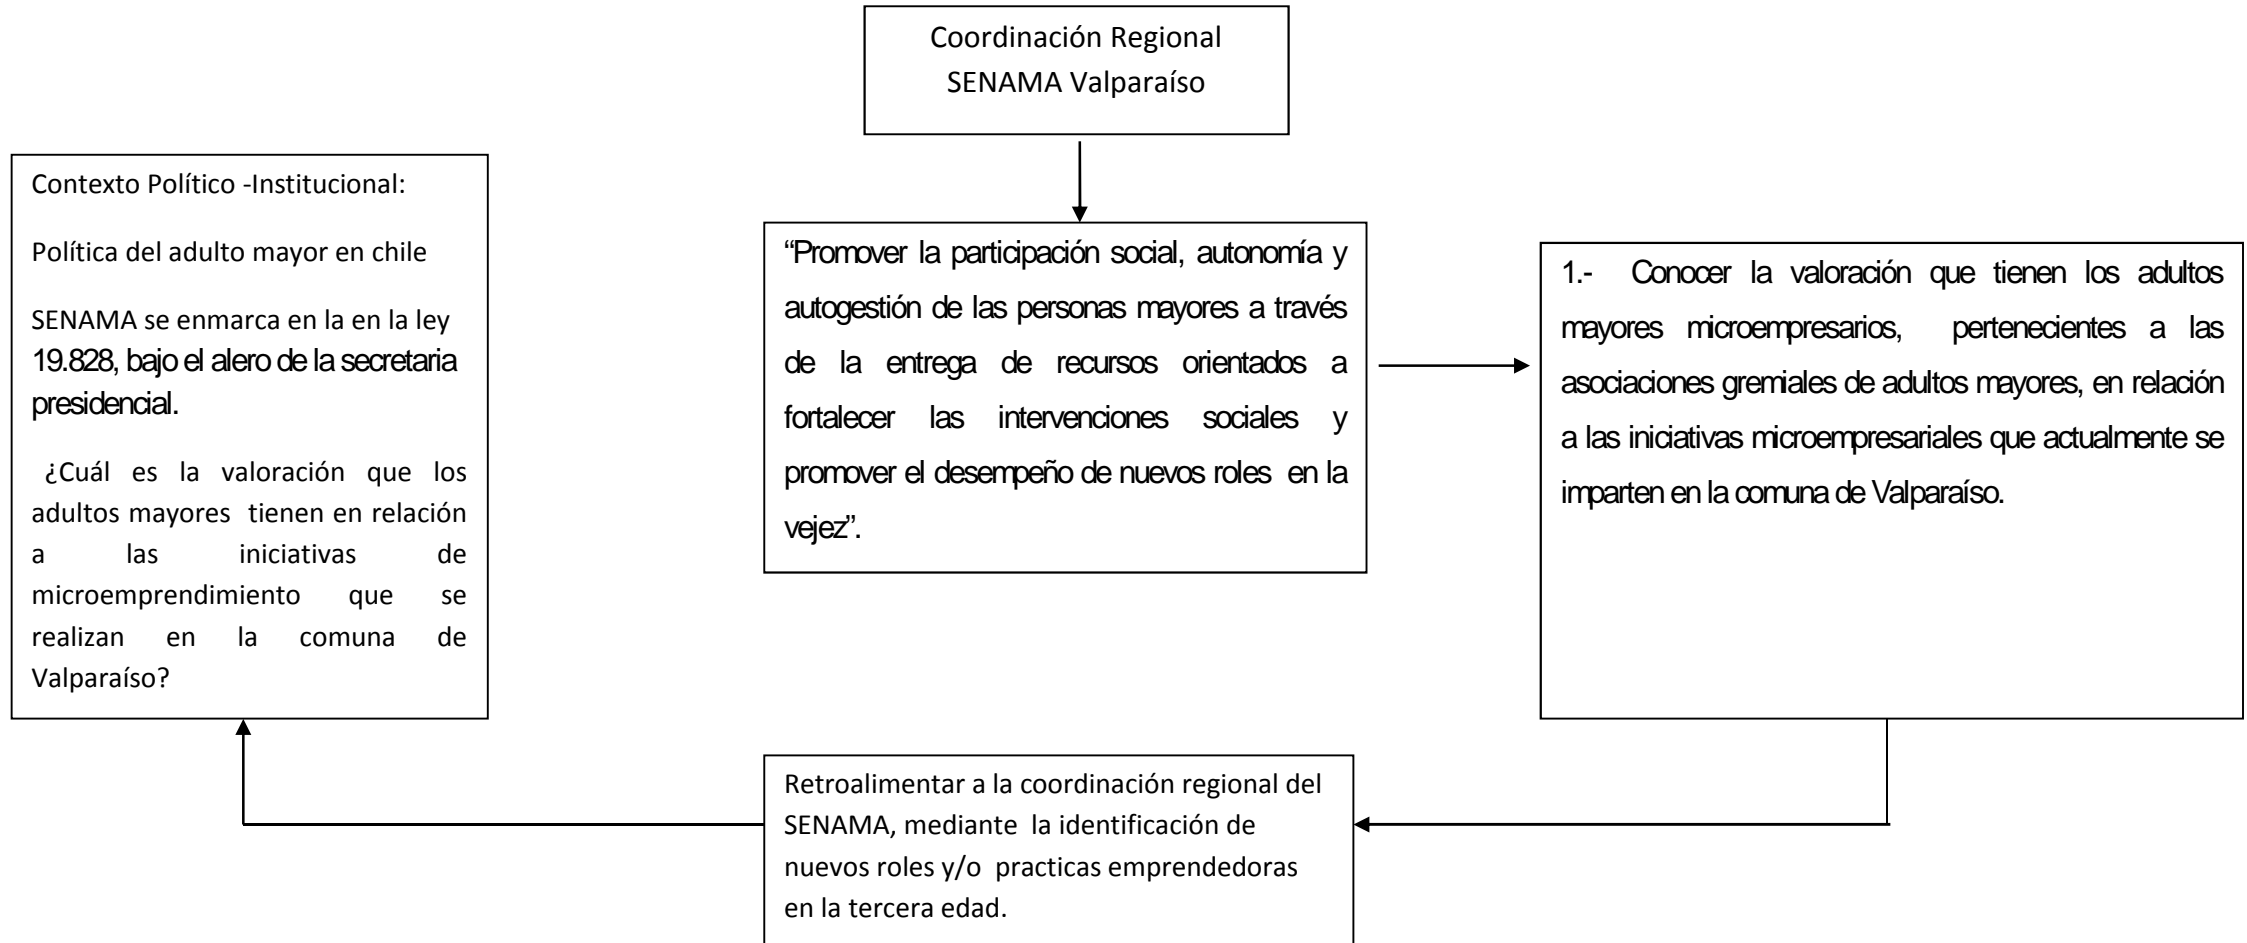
Coordinación Regional SENAMA Valparaíso

Contexto Político -Institucional:

Política del adulto mayor en chile

SENAMA se enmarca en la en la ley 19.828, bajo el alero de la secretaria presidencial.

¿Cuál es la valoración que los adultos mayores tienen en relación a las iniciativas de microemprendimiento que se realizan en la comuna de Valparaíso?

"Promover la participación social, autonomía y autogestión de las personas mayores a través de la entrega de recursos orientados a fortalecer las intervenciones sociales y promover el desempeño de nuevos roles en la vejez".

1.- Conocer la valoración que tienen los adultos mayores microempresarios, pertenecientes a las asociaciones gremiales de adultos mayores, en relación a las iniciativas microempresariales que actualmente se imparten en la comuna de Valparaíso.

Retroalimentar a la coordinación regional del SENAMA, mediante la identificación de nuevos roles y/o practicas emprendedoras en la tercera edad.